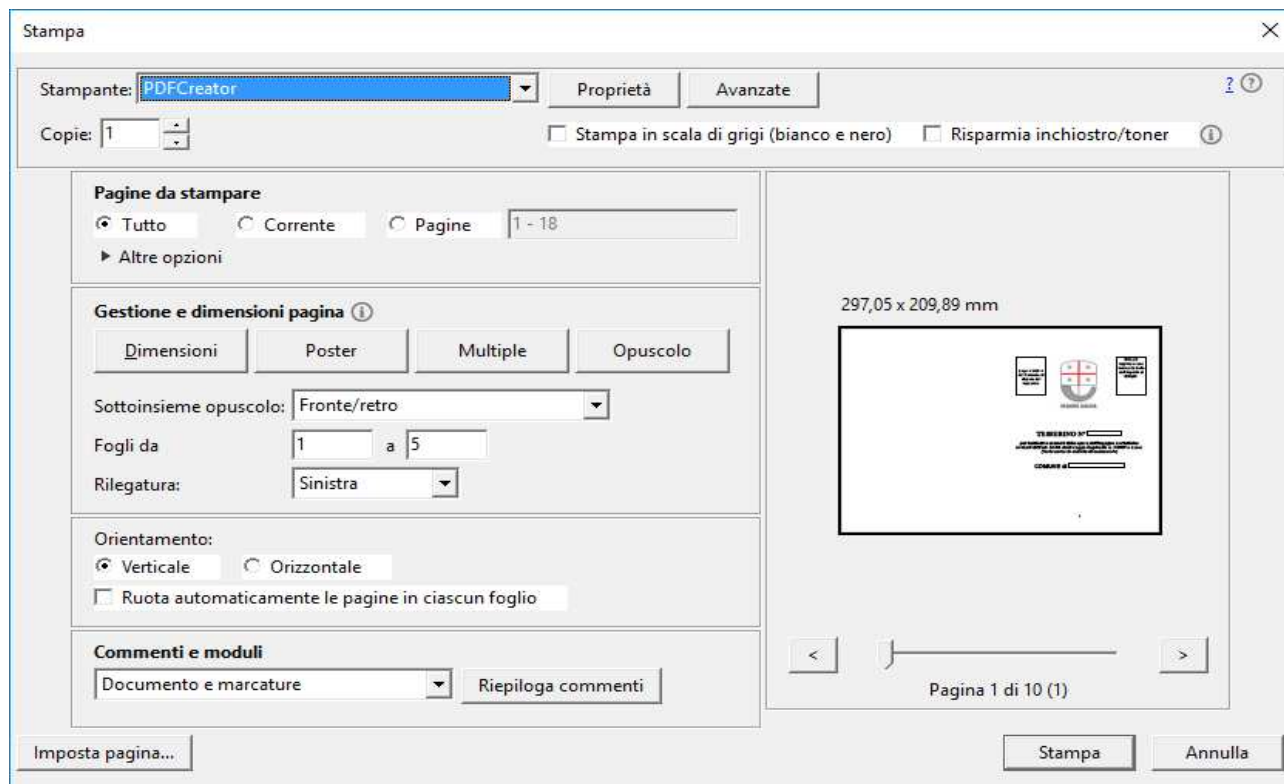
Stampa

Stampante: PDFCreator
Proprietà
Avanzate
?
Copie: 1
Stampa in scala di grigi (bianco e nero)
Risparmia inchiostro/toner

Pagine da stampare
Tutto
Corrente
Pagine
1 - 18
Altre opzioni

Gestione e dimensioni pagina
Dimensioni
Poster
Multiple
Opuscolo
Sottoinsieme opuscolo: Fronte/retro
Fogli da 1 a 5
Rilegatura: Sinistra

Orientamento:
Verticale
Orizzontale
Ruota automaticamente le pagine in ciascun foglio

Commenti e moduli
Documento e marcature
Riepiloga commenti

297,05 x 209,89 mm

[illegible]

<
>
Pagina 1 di 10 (1)

Imposta pagina...
Stampa
Annulla